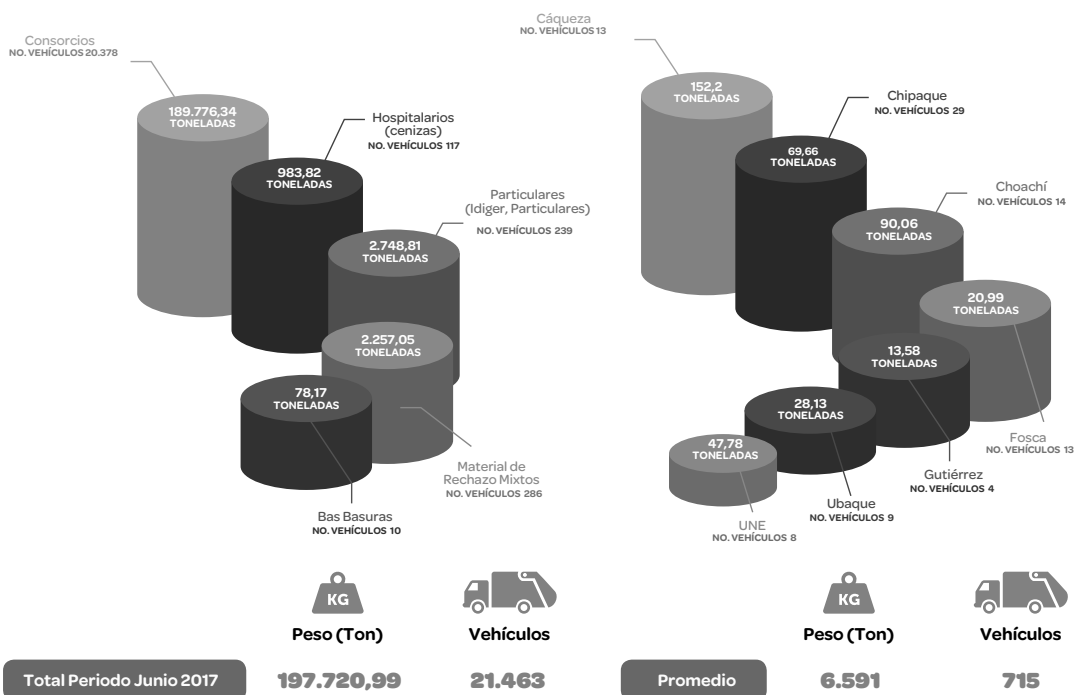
Consorcios
NO. VEHÍCULOS 20.378

189.776,34
TONELADAS

Hospitalarios
(cenizas)
NO. VEHÍCULOS 117

983,82
TONELADAS

Particulares
(Idiger, Particulares)
NO. VEHÍCULOS 239

2.748,81
TONELADAS

2.257,05
TONELADAS

78,17
TONELADAS

Material de
Rechazo Mixtos
NO. VEHÍCULOS 286

Bas Basuras
NO. VEHÍCULOS 10

Cáqueza
NO. VEHÍCULOS 13

152,2
TONELADAS

Chipaque
NO. VEHÍCULOS 29

69,66
TONELADAS

Choachí
NO. VEHÍCULOS 14

90,06
TONELADAS

20,99
TONELADAS

13,58
TONELADAS

28,13
TONELADAS

47,78
TONELADAS

Fosca
NO. VEHÍCULOS 13

Gutiérrez
NO. VEHÍCULOS 4

Ubaque
NO. VEHÍCULOS 9

UNE
NO. VEHÍCULOS 8

KG

Peso (Ton)

Vehículos

KG

Peso (Ton)

Vehículos

Total Periodo Junio 2017

197.720,99

21.463

Promedio

6.591

715